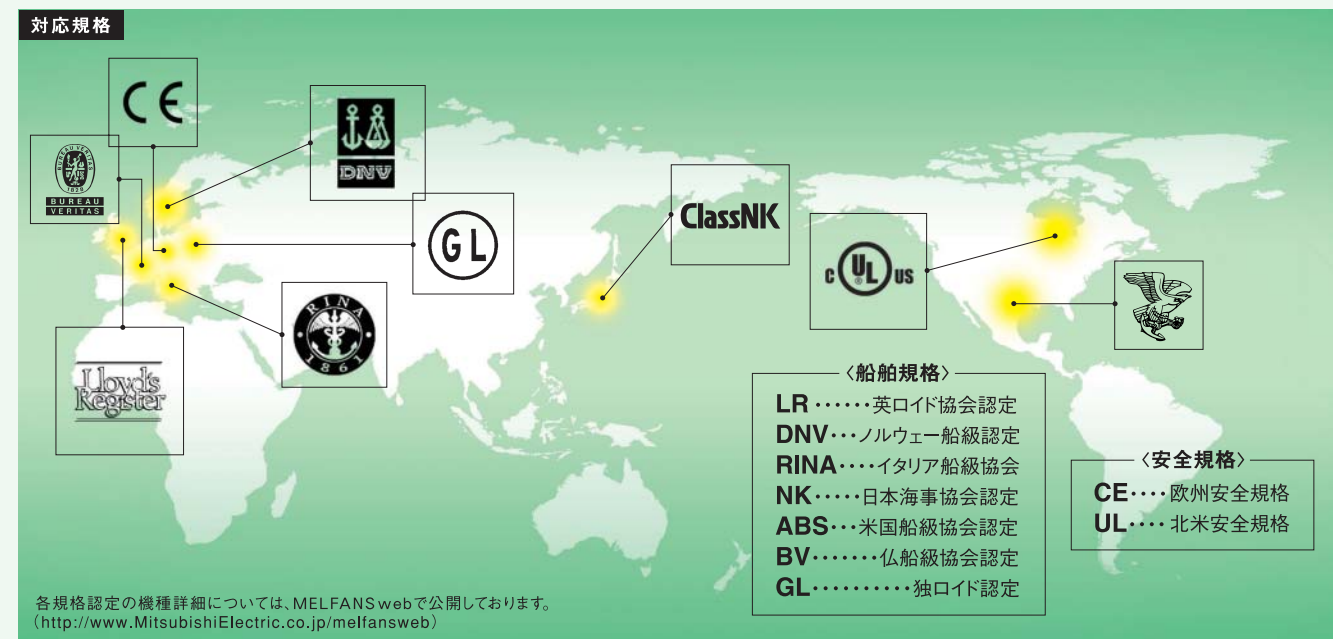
対応規格

CE

BUREAU VERITAS 1828

BUREAU VERITAS

DNV

GL

RINA 1861

Lloyd's Register

ClassNK

c UL us

〈船舶規格〉
LR・・・・・・英ロイド協会認定
DNV・・・ノルウェー船級認定
RINA・・・・イタリア船級協会
NK・・・・・日本海事協会認定
ABS・・・米国船級協会認定
BV・・・・・・・仏船級協会認定
GL・・・・・・・・・・独ロイド認定

〈安全規格〉
CE・・・・欧州安全規格
UL・・・・北米安全規格

各規格認定の機種詳細については、MELFANS webで公開しております。
(http://www.MitsubishiElectric.co.jp/melfansweb)